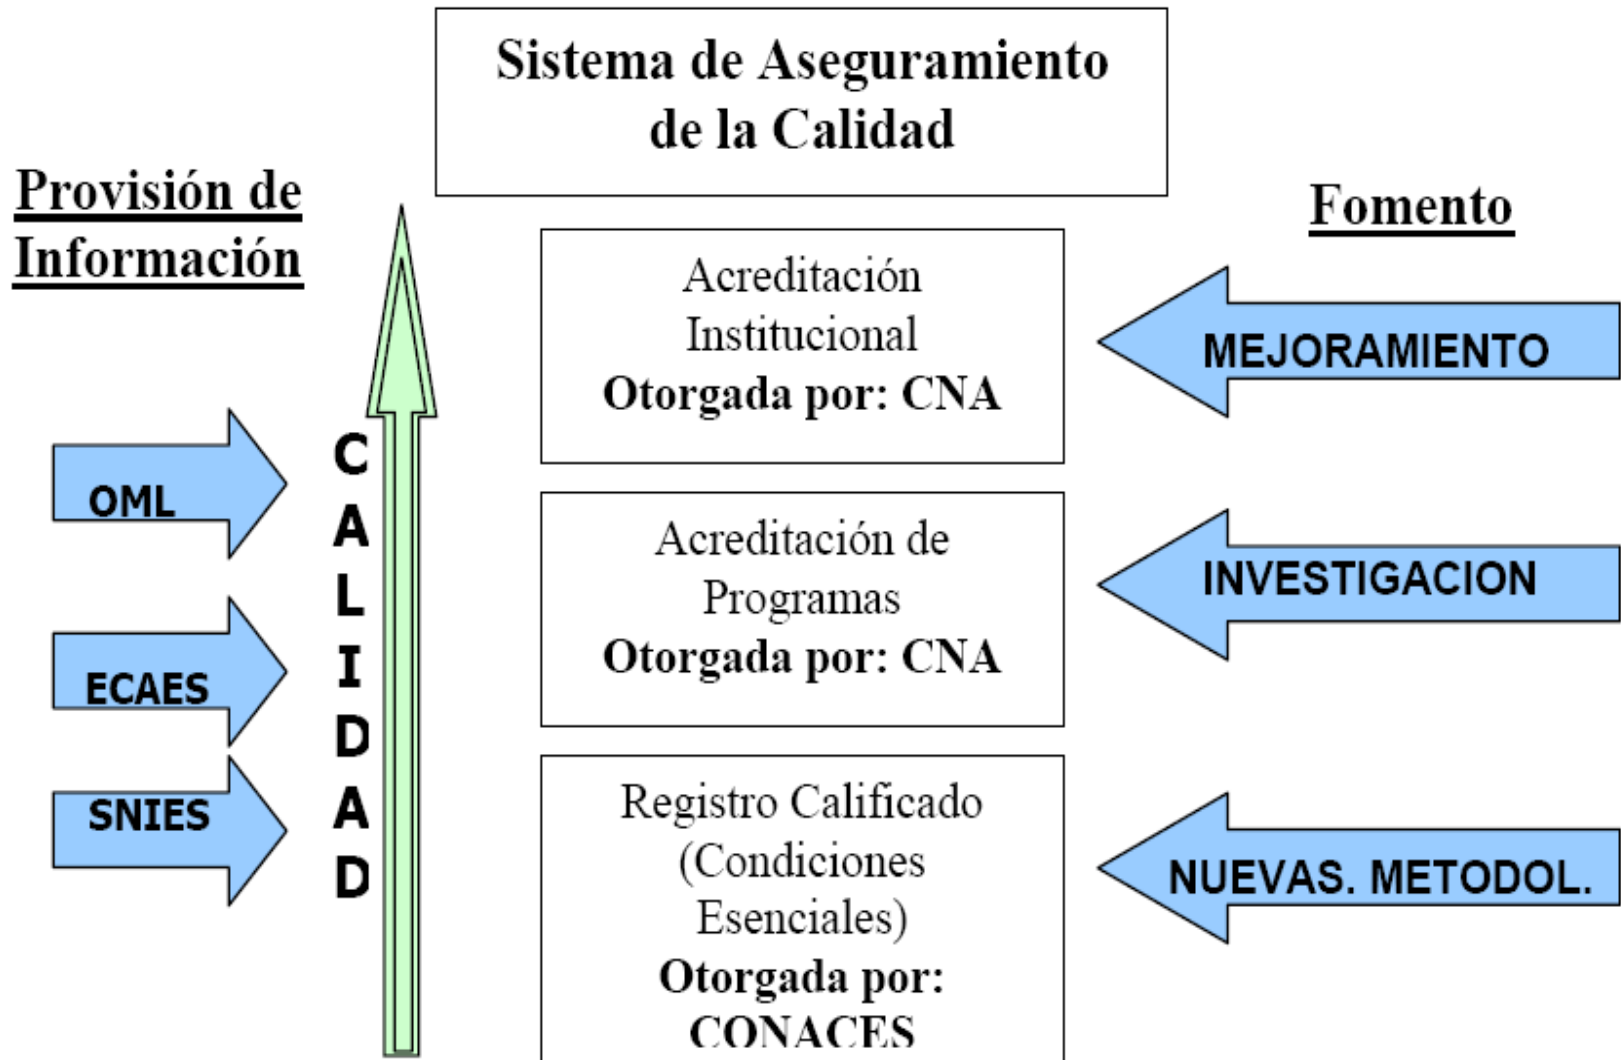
Sistema de Aseguramiento de la Calidad

Provisión de Información

OML

ECAES

SNIES

C A L I D A D

Acreditación Institucional
Otorgada por: CNA

Acreditación de Programas
Otorgada por: CNA

Registro Calificado (Condiciones Esenciales)
Otorgada por: CONACES

Fomento

MEJORAMIENTO

INVESTIGACION

NUEVAS. METODOL.